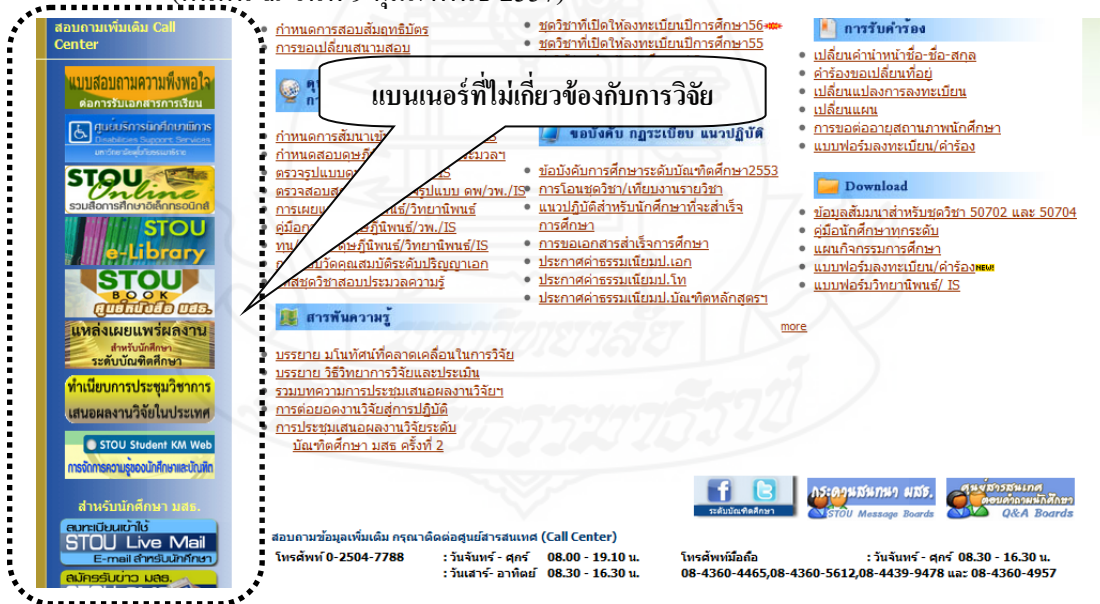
สอบถามเพิ่มเติม Call Center

แบบสอบถามความพึงพอใจ ต่อการรับเอกสารการเรียน

ศูนย์บริการนักศึกษาพิการ Disabilities Support Services

STOU Online รวมสื่อการศึกษาอิเล็กทรอนิกส์

STOU e-Library

STOU BOOK ศูนย์หนังสือ มสธ.

แหล่งเผยแพร่ผลงาน สำหรับนักศึกษา ระดับบัณฑิตศึกษา

ทำเนียบการประชุมวิชาการ เสนอผลงานวิจัยในประเทศ

STOU Student KM Web การจัดการความรู้ของนักศึกษาและบัณฑิต

สำหรับนักศึกษา มสธ.

ลงทะเบียนเข้าใช้ STOU Live Mail E-mail สำหรับนักศึกษา

สมัครรับข่าว มสธ.

กำหนดการสอบสัมฤทธิบัตร
การขอเปลี่ยนสนามสอบ

กำหนดการสัมมนาเ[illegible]
กำหนดสอบ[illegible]ประมวลฯ
ตรวจรูปแบบ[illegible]IS
ตรวจสอบส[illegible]รูปแบบ ดพ./วพ./IS
การเผยแ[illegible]นธ์/วิทยานิพนธ์
คู่มือ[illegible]ฎีนิพนธ์/วพ./IS
ทุน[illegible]ดุษฎีนิพนธ์/วิทยานิพนธ์/IS
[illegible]วัดคุณสมบัติระดับปริญญาเอก
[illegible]สชุดวิชาสอบประมวลความรู้

แบนเนอร์ที่ไม่เกี่ยวข้องกับการวิจัย

ชุดวิชาที่เปิดให้ลงทะเบียนปีการศึกษา56
ชุดวิชาที่เปิดให้ลงทะเบียนปีการศึกษา55

ข้อบังคับ กฎระเบียบ แนวปฏิบัติ

ข้อบังคับการศึกษาระดับบัณฑิตศึกษา2553
การโอนชุดวิชา/เทียบงานรายวิชา
แนวปฏิบัติสำหรับนักศึกษาที่จะสำเร็จการศึกษา
การขอเอกสารสำเร็จการศึกษา
ประกาศค่าธรรมเนียมป.เอก
ประกาศค่าธรรมเนียมป.โท
ประกาศค่าธรรมเนียมป.บัณฑิตหลักสูตรฯ

การรับคำร้อง

เปลี่ยนคำนำหน้าชื่อ-ชื่อ-สกุล
คำร้องขอเปลี่ยนที่อยู่
เปลี่ยนแปลงการลงทะเบียน
เปลี่ยนแผน
การขอต่ออายุสถานภาพนักศึกษา
แบบฟอร์มลงทะเบียน/คำร้อง

Download

ข้อมูลสัมมนาสำหรับชุดวิชา 50702 และ 50704
คู่มือนักศึกษาทุกระดับ
แผนกิจกรรมการศึกษา
แบบฟอร์มลงทะเบียน/คำร้อง NEW
แบบฟอร์มวิทยานิพนธ์/ IS

สารพันความรู้

บรรยาย มโนทัศน์ที่ลาดเคลื่อนในการวิจัย
บรรยาย วิธีวิทยาการวิจัยและประเมิน
รวมบทความการประชุมเสนอผลงานวิจัยฯ
การต่อยอดงานวิจัยสู่การปฏิบัติ
การประชุมเสนอผลงานวิจัยระดับบัณฑิตศึกษา มสธ ครั้งที่ 2

more

ระดับบัณฑิตศึกษา

กระดานสนทนา มสธ. STOU Message Boards

ศูนย์สารสนเทศ ตอบคำถามนักศึกษา Q&A Boards

สอบถามข้อมูลเพิ่มเติม กรุณาติดต่อศูนย์สารสนเทศ (Call Center)

| โทรศัพท์ 0-2504-7788 | : วันจันทร์ - ศุกร์ | 08.00 - 19.10 น. | โทรศัพท์มือถือ | : วันจันทร์ - ศุกร์ 08.30 - 16.30 น. |
|---|---|---|---|---|
| | : วันเสาร์- อาทิตย์ | 08.30 - 16.30 น. | 08-4360-4465,08-4360-5612,08-4439-9478 และ 08-4360-4957 | |